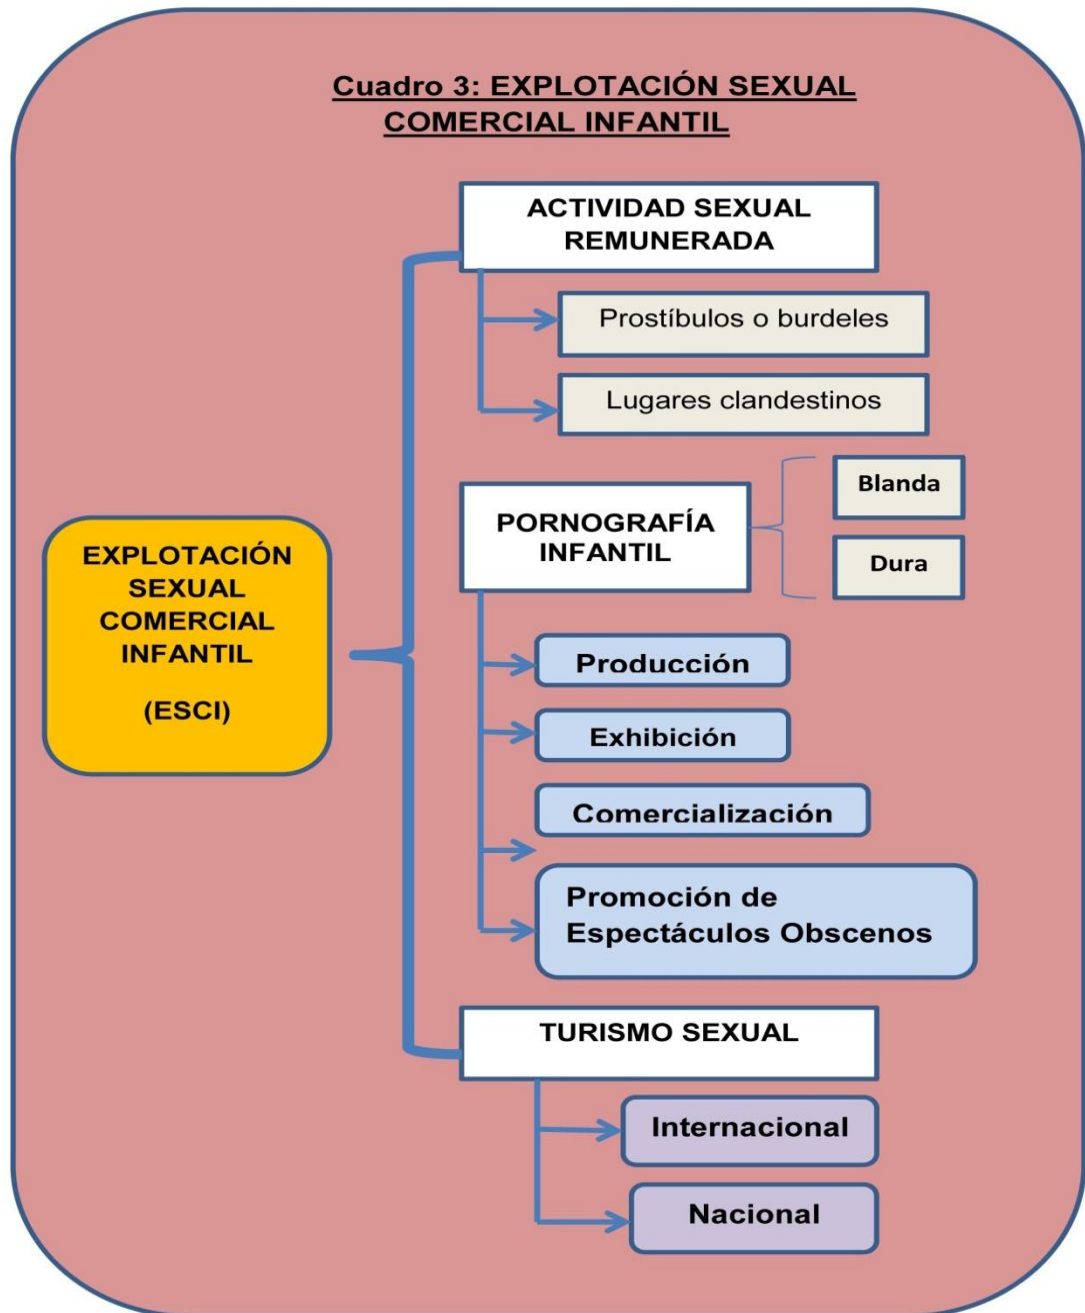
Cuadro 3: EXPLOTACIÓN SEXUAL COMERCIAL INFANTIL

EXPLOTACIÓN SEXUAL COMERCIAL INFANTIL

(ESCI)

ACTIVIDAD SEXUAL REMUNERADA

Prostíbulos o burdeles

Lugares clandestinos

PORNOGRAFÍA INFANTIL

Blanda

Dura

Producción

Exhibición

Comercialización

Promoción de Espectáculos Obscenos

TURISMO SEXUAL

Internacional

Nacional